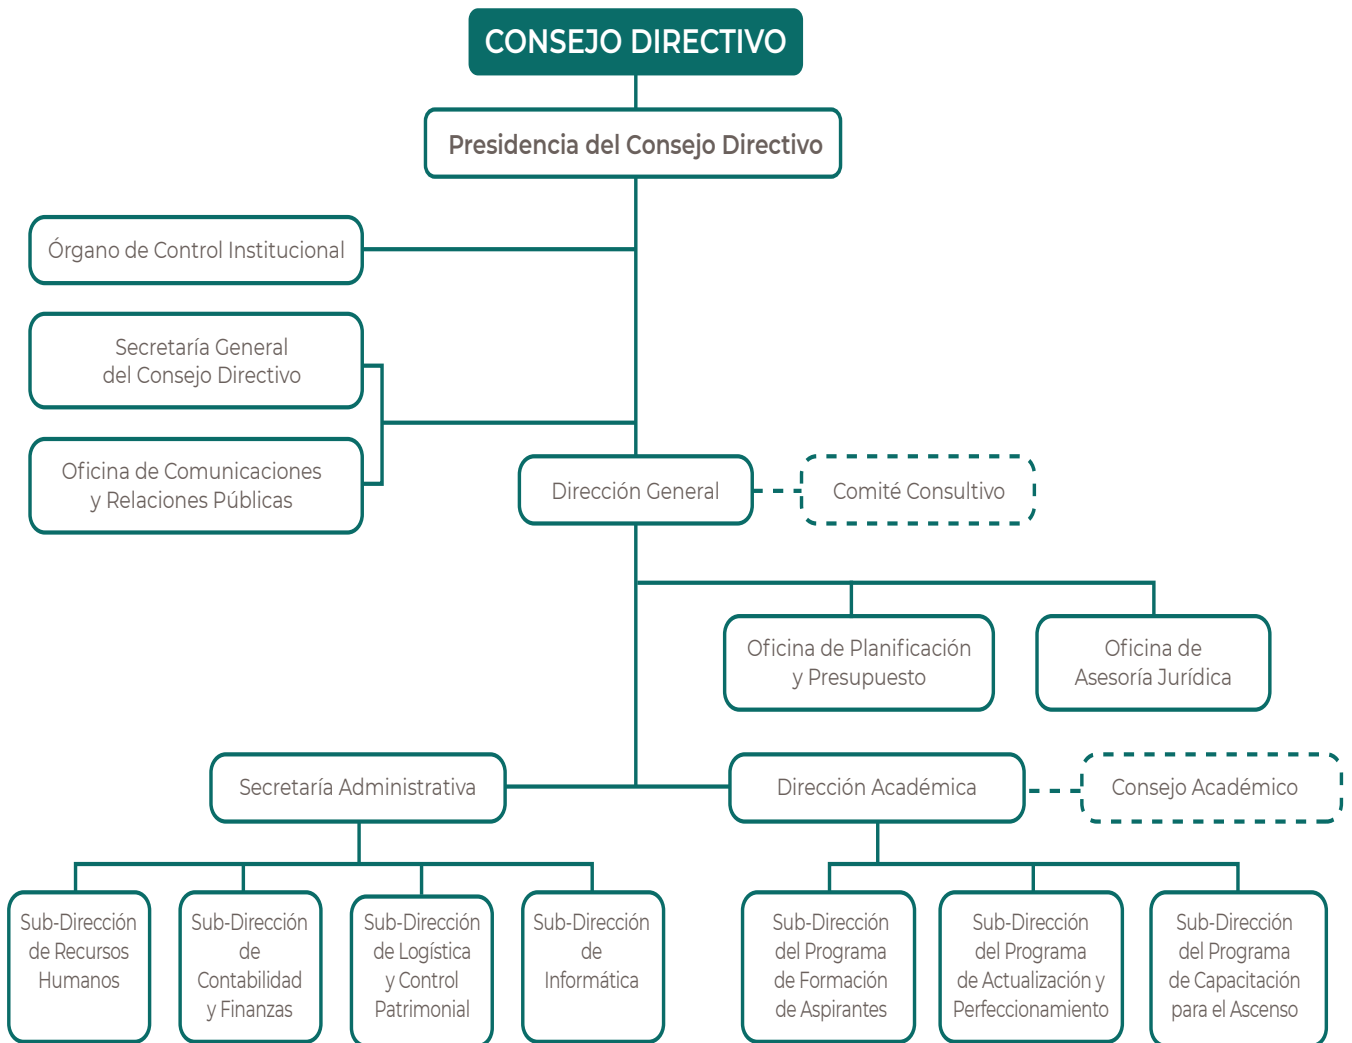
CONSEJO DIRECTIVO

Presidencia del Consejo Directivo

Órgano de Control Institucional

Secretaría General del Consejo Directivo

Oficina de Comunicaciones y Relaciones Públicas

Dirección General

Comité Consultivo

Oficina de Planificación y Presupuesto

Oficina de Asesoría Jurídica

Secretaría Administrativa

Dirección Académica

Consejo Académico

Sub-Dirección de Recursos Humanos

Sub-Dirección de Contabilidad y Finanzas

Sub-Dirección de Logística y Control Patrimonial

Sub-Dirección de Informática

Sub-Dirección del Programa de Formación de Aspirantes

Sub-Dirección del Programa de Actualización y Perfeccionamiento

Sub-Dirección del Programa de Capacitación para el Ascenso